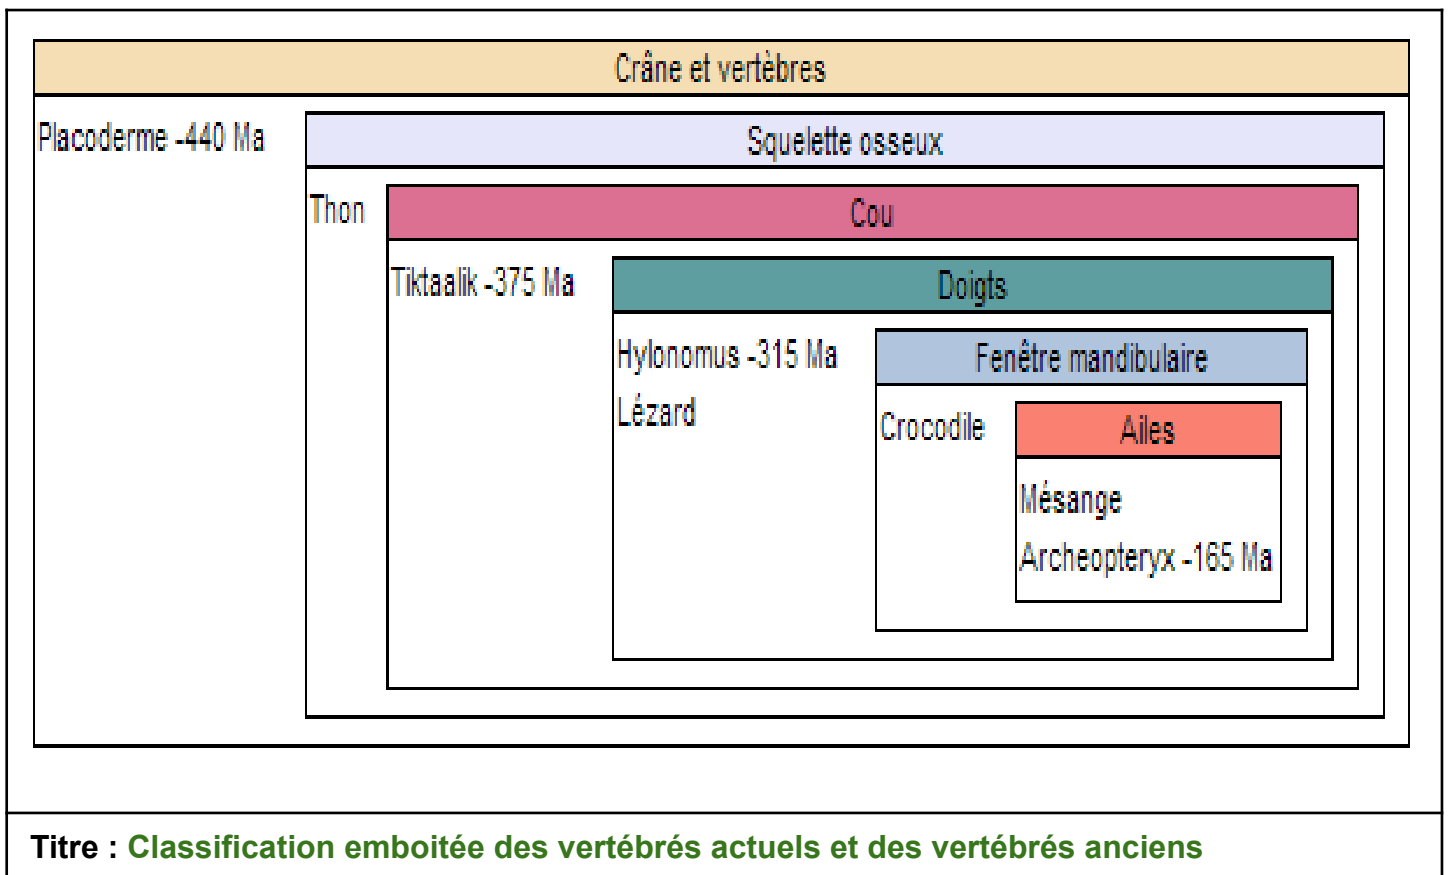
Crâne et vertèbres

Placoderme -440 Ma

Squelette osseux

Thon

Cou

Tiktaalik -375 Ma

Doigts

Hylonomus -315 Ma

Lézard

Fenêtre mandibulaire

Crocodile

Ailes

Mésange

Archeopteryx -165 Ma

Titre : Classification emboitée des vertébrés actuels et des vertébrés anciens